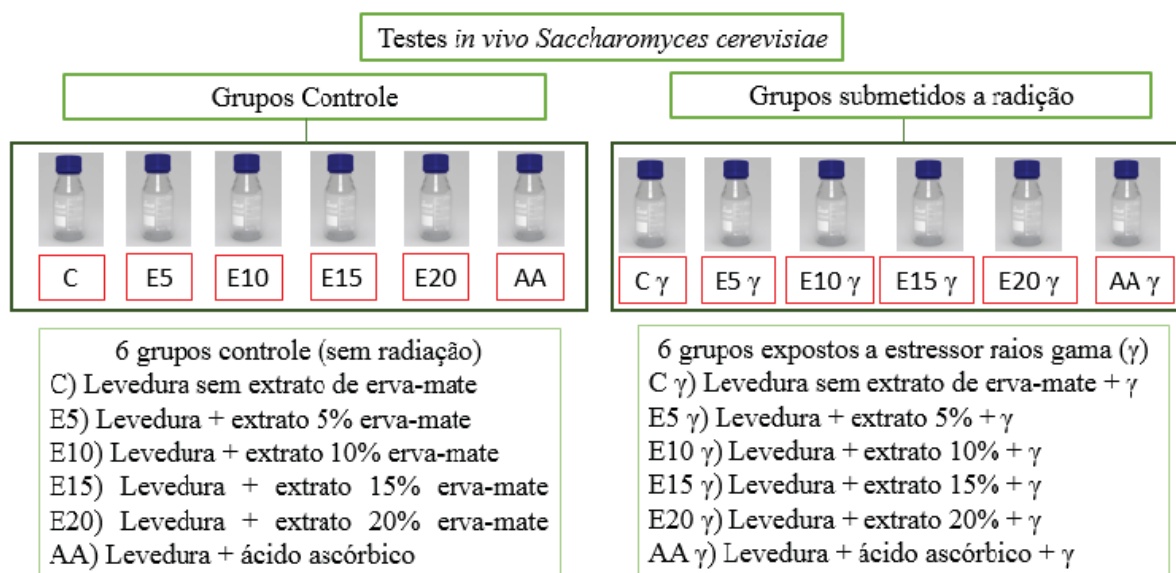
Testes *in vivo Saccharomyces cerevisiae*

Grupos Controle

C

E5

E10

E15

E20

AA

6 grupos controle (sem radiação)
C) Levedura sem extrato de erva-mate
E5) Levedura + extrato 5% erva-mate
E10) Levedura + extrato 10% erva-mate
E15) Levedura + extrato 15% erva-mate
E20) Levedura + extrato 20% erva-mate
AA) Levedura + ácido ascórbico

Grupos submetidos a radição

C $\gamma$

E5 $\gamma$

E10 $\gamma$

E15 $\gamma$

E20 $\gamma$

AA $\gamma$

6 grupos expostos a estressor raios gama ($\gamma$)
C $\gamma$) Levedura sem extrato de erva-mate + $\gamma$
E5 $\gamma$) Levedura + extrato 5% + $\gamma$
E10 $\gamma$) Levedura + extrato 10% + $\gamma$
E15 $\gamma$) Levedura + extrato 15% + $\gamma$
E20 $\gamma$) Levedura + extrato 20% + $\gamma$
AA $\gamma$) Levedura + ácido ascórbico + $\gamma$